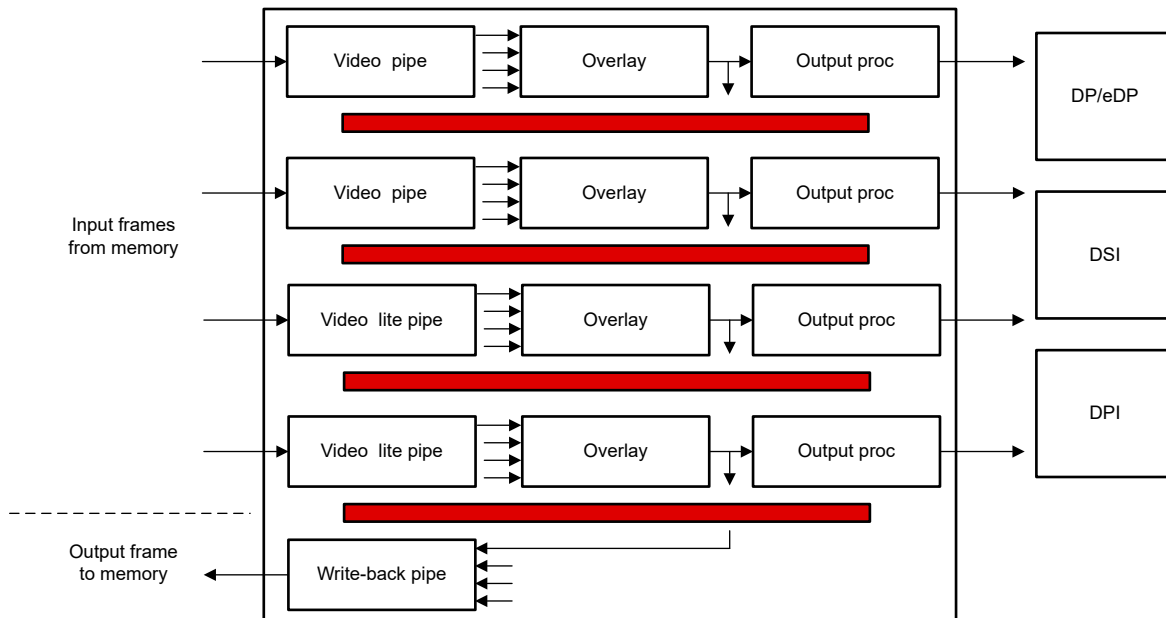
Input frames from memory

Video pipe

Overlay

Output proc

Video pipe

Overlay

Output proc

Video lite pipe

Overlay

Output proc

Video lite pipe

Overlay

Output proc

Output frame to memory

Write-back pipe

DP/eDP

DSI

DPI